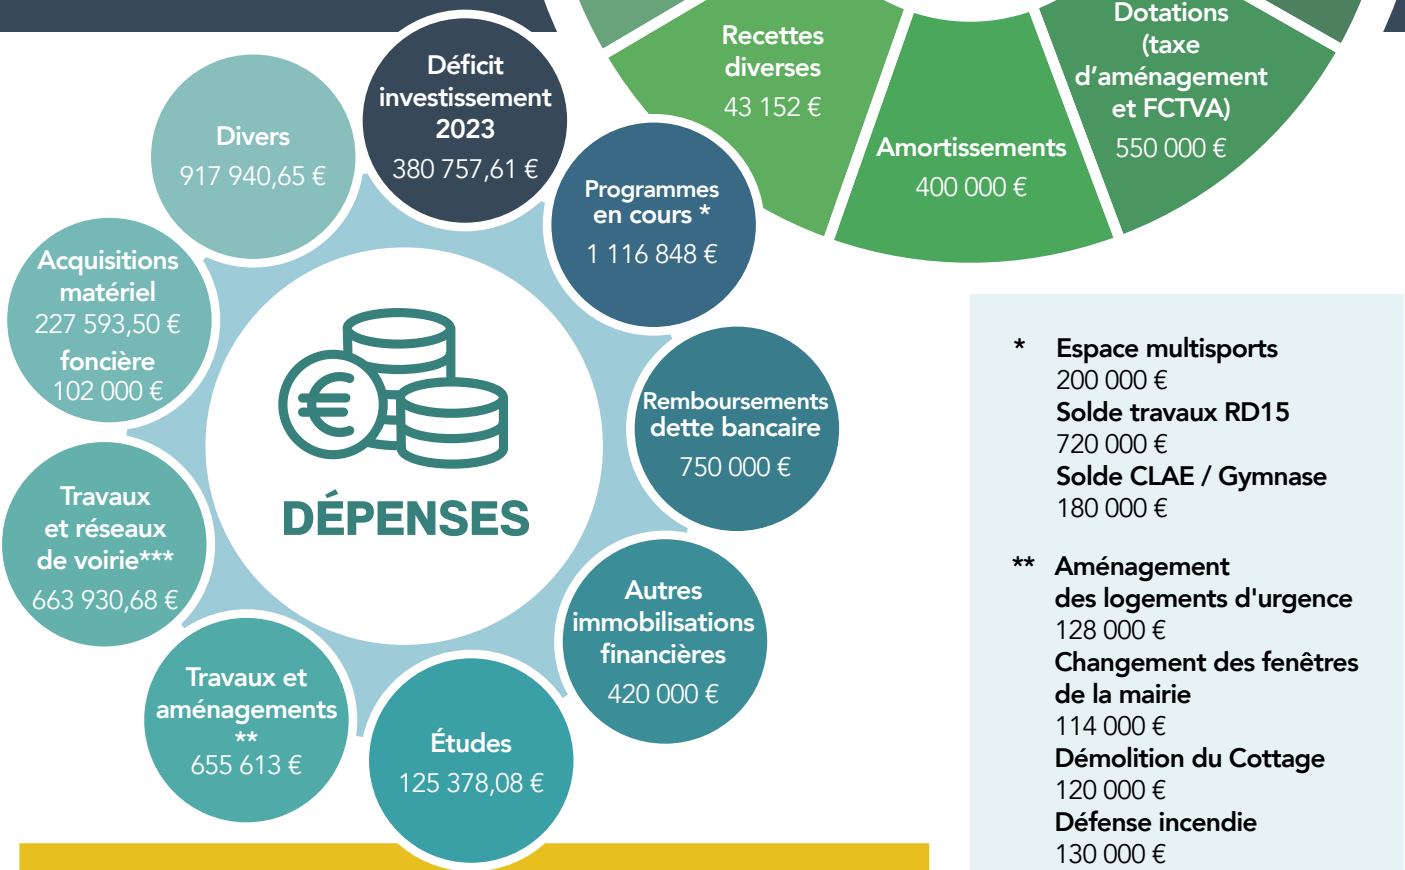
Recettes diverses
43 152 €

Amortissements
400 000 €

Dotations (taxe d'aménagement et FCTVA)
550 000 €

Divers
917 940,65 €

Déficit investissement 2023
380 757,61 €

Programmes en cours *
1 116 848 €

Acquisitions matériel
227 593,50 €
foncière
102 000 €

DÉPENSES

Remboursements dette bancaire
750 000 €

Travaux et réseaux de voirie***
663 930,68 €

Autres immobilisations financières
420 000 €

Travaux et aménagements **
655 613 €

Études
125 378,08 €

* Espace multisports
200 000 €
Solde travaux RD15
720 000 €
Solde CLAE / Gymnase
180 000 €

** Aménagement des logements d'urgence
128 000 €
Changement des fenêtres de la mairie
114 000 €
Démolition du Cottage
120 000 €
Défense incendie
130 000 €